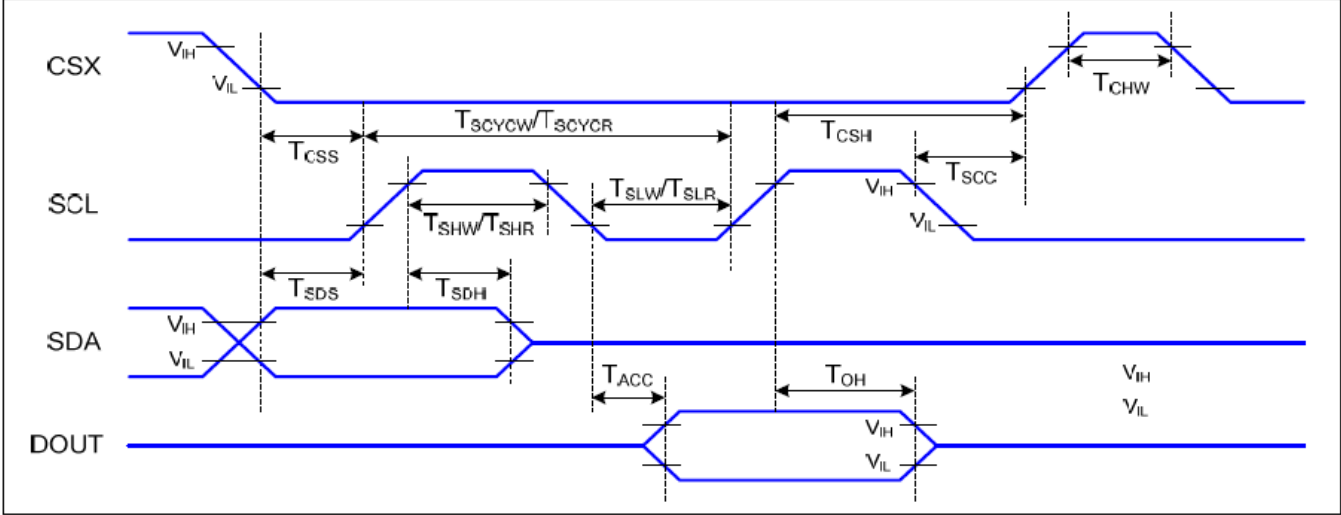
CSX
$V_{IH}$
$V_{IL}$
$T_{CHW}$
$T_{CSS}$
$T_{SCYCW}/T_{SCYCR}$
$T_{CSH}$
$T_{SCC}$
SCL
$T_{SHW}/T_{SHR}$
$T_{SLW}/T_{SLR}$
$V_{IH}$
$V_{IL}$
$T_{SDS}$
$T_{SDH}$
SDA
$V_{IH}$
$V_{IL}$
$T_{ACC}$
$T_{OH}$
$V_{IH}$
$V_{IL}$
DOUT
$V_{IH}$
$V_{IL}$